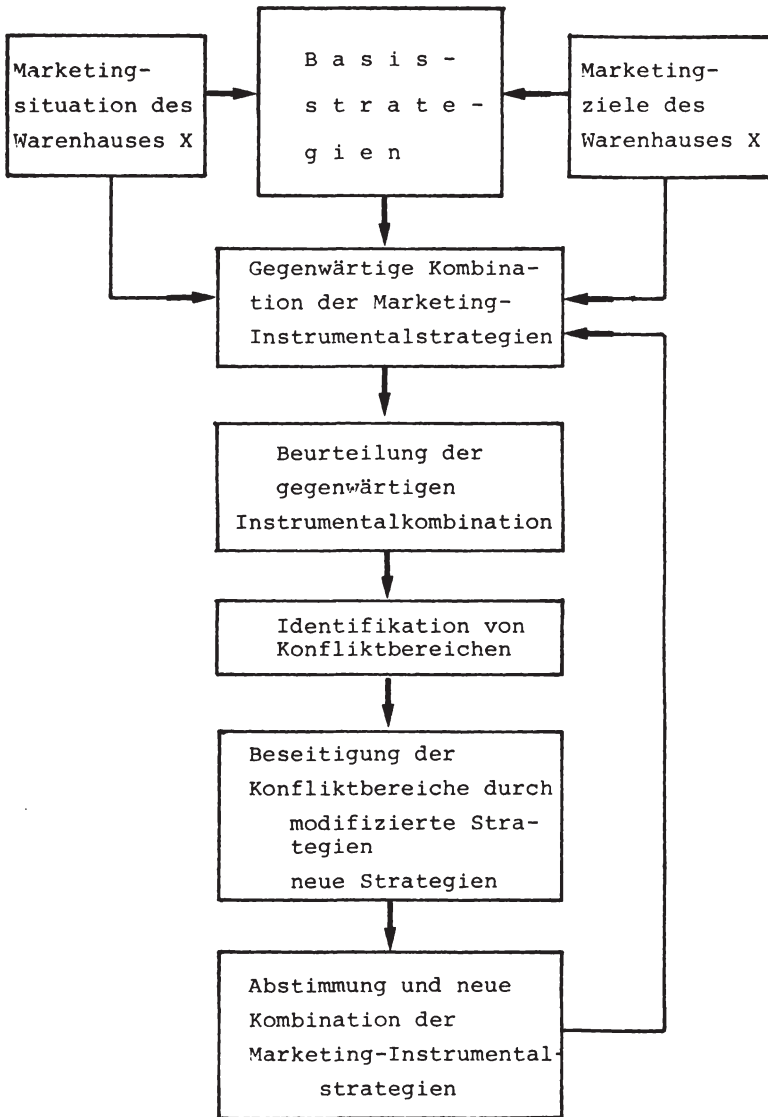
Marketingsituation des Warenhauses X

Basisstrategien

Marketingziele des Warenhauses X

Gegenwärtige Kombination der Marketing-Instrumentalstrategien

Beurteilung der gegenwärtigen Instrumentalkombination

Identifikation von Konfliktbereichen

Beseitigung der Konfliktbereiche durch
modifizierte Strategien
neue Strategien

Abstimmung und neue Kombination der Marketing-Instrumentalstrategien